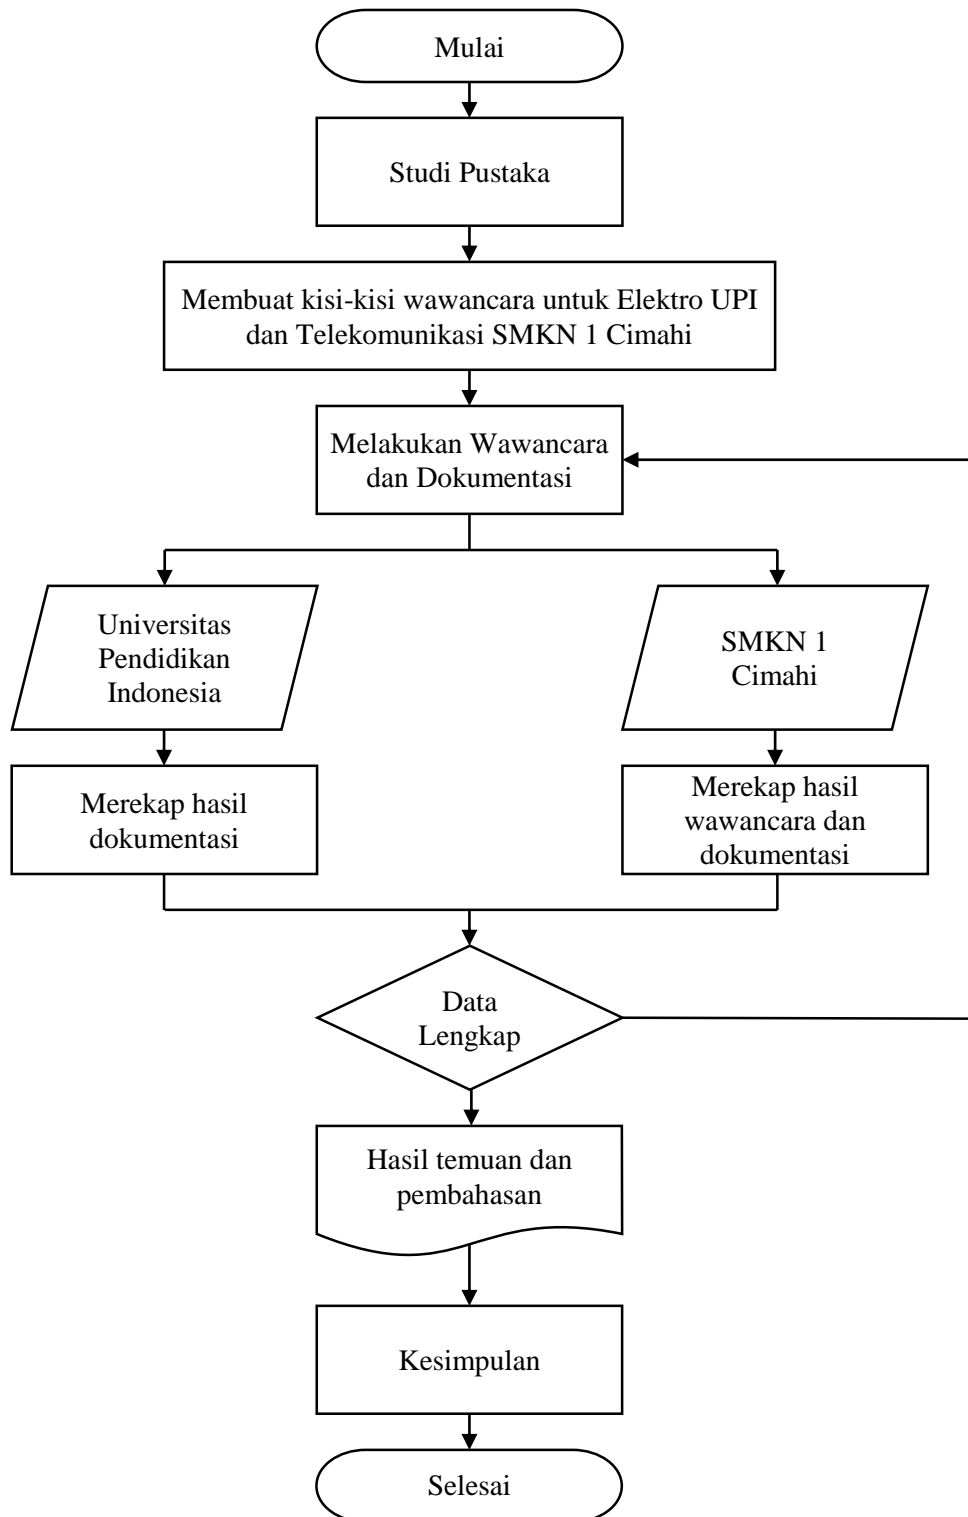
Mulai

Studi Pustaka

Membuat kisi-kisi wawancara untuk Elektro UPI dan Telekomunikasi SMKN 1 Cimahi

Melakukan Wawancara dan Dokumentasi

Universitas Pendidikan Indonesia

SMKN 1 Cimahi

Merekap hasil dokumentasi

Merekap hasil wawancara dan dokumentasi

Data Lengkap

Hasil temuan dan pembahasan

Kesimpulan

Selesai